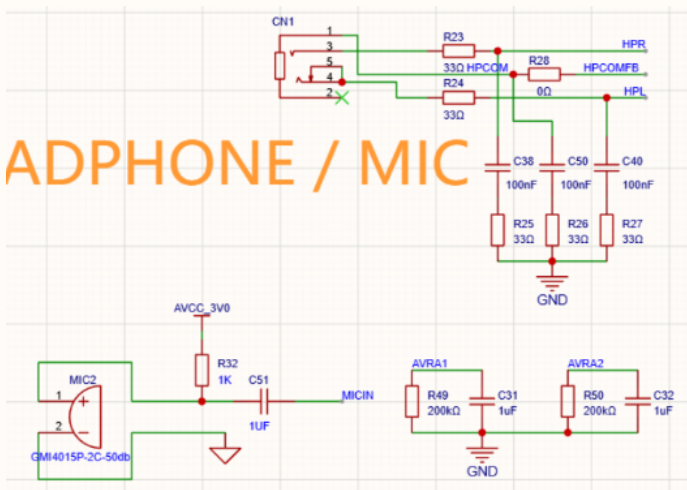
CN1
1
3
5
4
2
R23
33Ω
HPCOM
R28
0Ω
HPCOMFB
HPR
R24
33Ω
HPL
ADPHONE / MIC
C38
100nF
C50
100nF
C40
100nF
R25
33Ω
R26
33Ω
R27
33Ω
GND
AVCC_3V0
R32
1K
C51
1UF
MICIN
MIC2
1
+
2
GMI4015P-2C-50db
AVRA1
R49
200kΩ
C31
1uF
GND
AVRA2
R50
200kΩ
C32
1uF